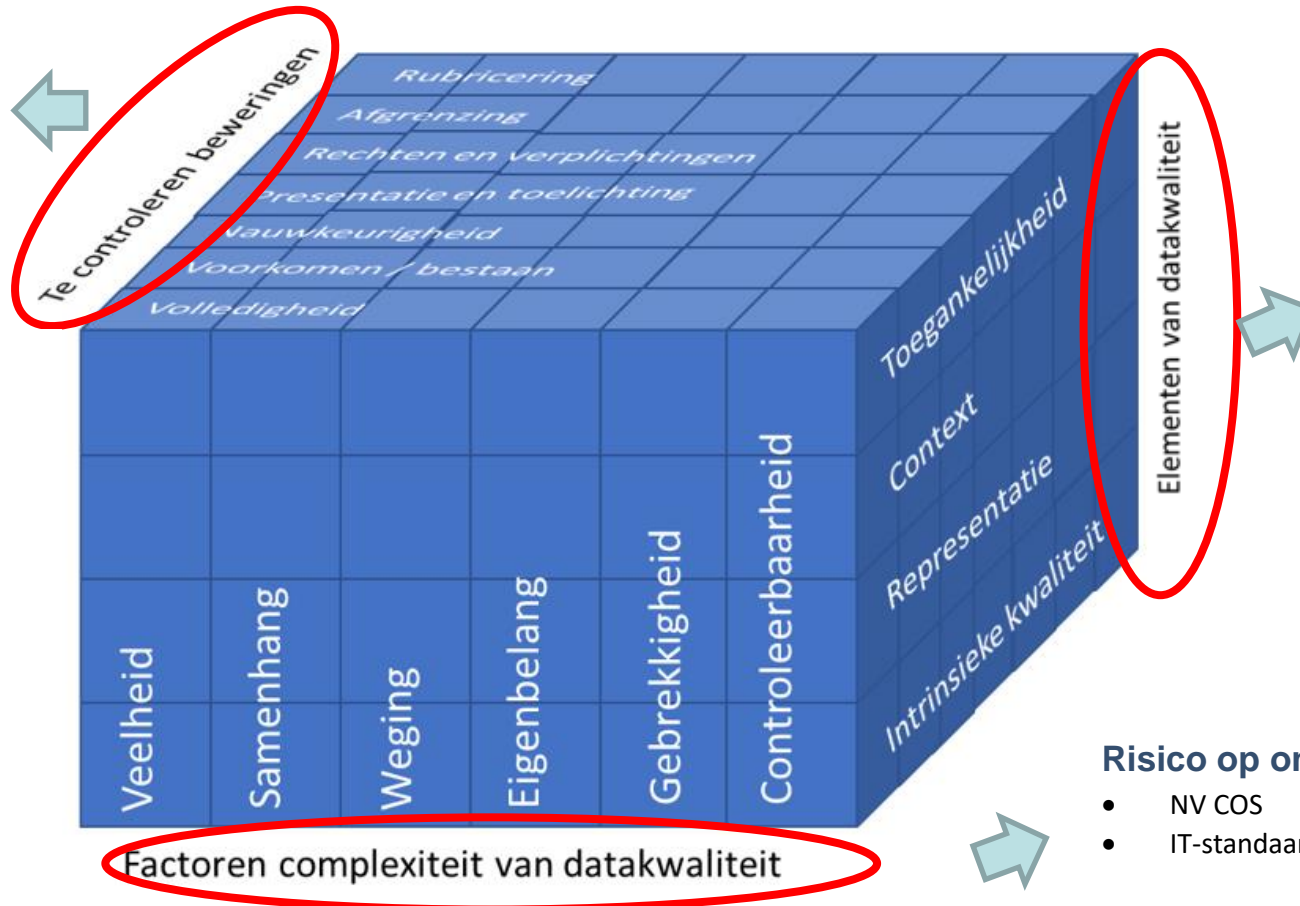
Te controleren beweringen

Rubricering
Afgrenzing
Rechten en verplichtingen
Presentatie en toelichting
Nauwkeurigheid
Voorkomen / bestaan
Volledigheid

Toegankelijkheid
Context
Representatie
Intrinsieke kwaliteit

Elementen van datakwaliteit

Veelheid
Samenhang
Weging
Eigenbelang
Gebrekkigheid
Controleerbaarheid

Factoren complexiteit van datakwaliteit

Risico op on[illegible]
- NV COS
- IT-standaar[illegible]